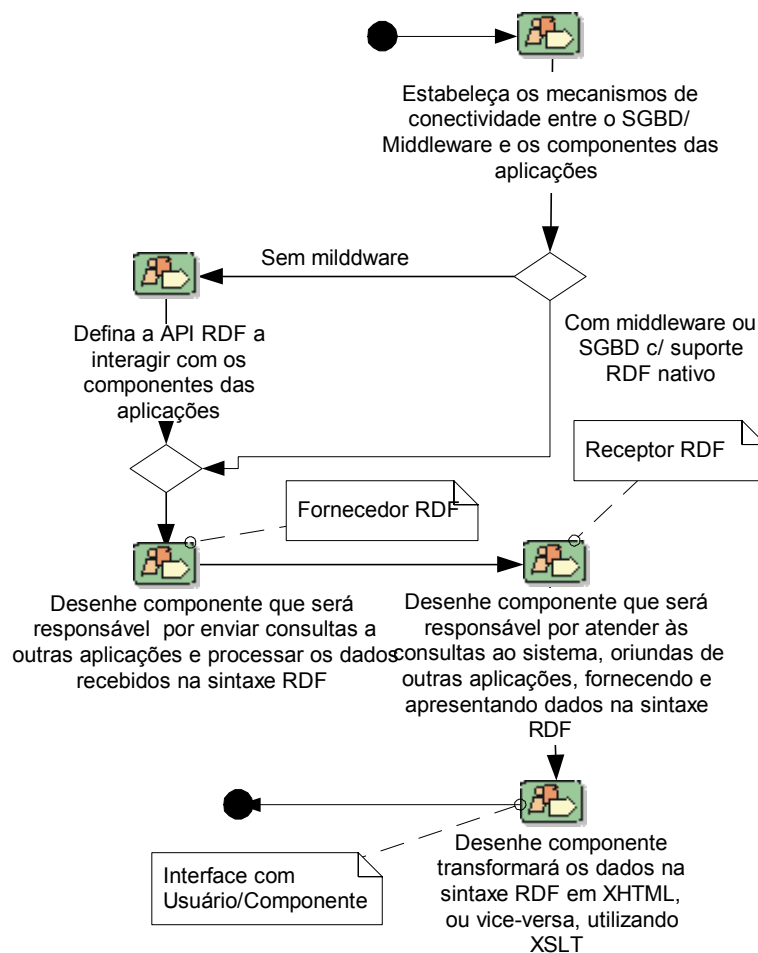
Estabeleça os mecanismos de conectividade entre o SGBD/ Middleware e os componentes das aplicações

Sem milddware

Com middleware ou SGBD c/ suporte RDF nativo

Defina a API RDF a interagir com os componentes das aplicações

Receptor RDF

Fornecedor RDF

Desenhe componente que será responsável por enviar consultas a outras aplicações e processar os dados recebidos na sintaxe RDF

Desenhe componente que será responsável por atender às consultas ao sistema, oriundas de outras aplicações, fornecendo e apresentando dados na sintaxe RDF

Interface com Usuário/Componente

Desenhe componente transformará os dados na sintaxe RDF em XHTML, ou vice-versa, utilizando XSLT